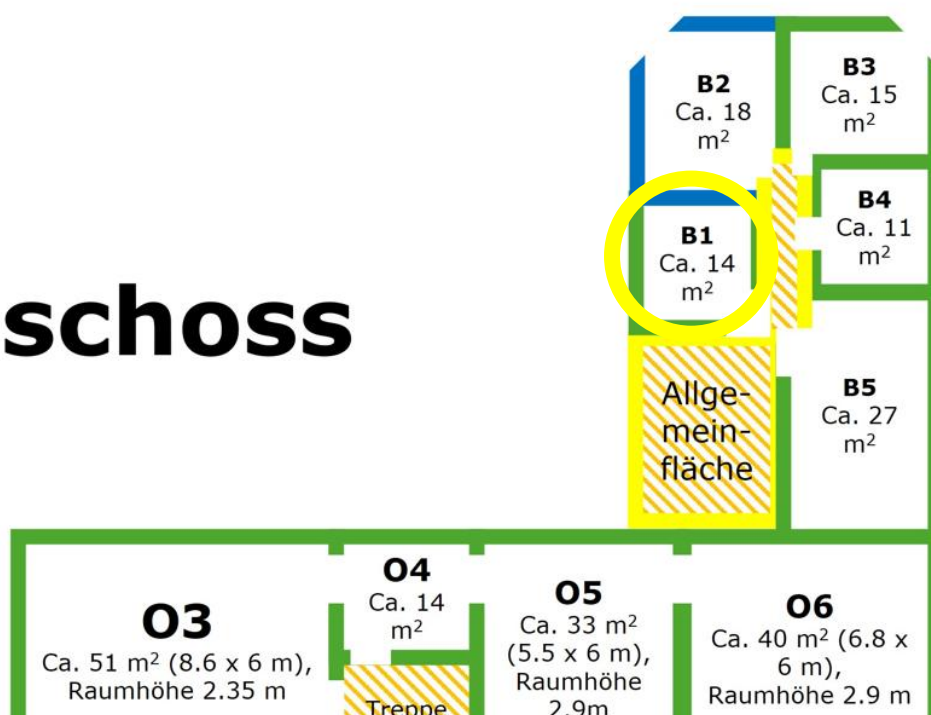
schoss

B2
Ca. 18 $m^2$

B3
Ca. 15 $m^2$

B4
Ca. 11 $m^2$

B1
Ca. 14 $m^2$

Allgemeinfläche

B5
Ca. 27 $m^2$

O3
Ca. 51 $m^2$ (8.6 x 6 m), Raumhöhe 2.35 m

O4
Ca. 14 $m^2$

Treppe

O5
Ca. 33 $m^2$ (5.5 x 6 m), Raumhöhe 2.9m

O6
Ca. 40 $m^2$ (6.8 x 6 m), Raumhöhe 2.9 m